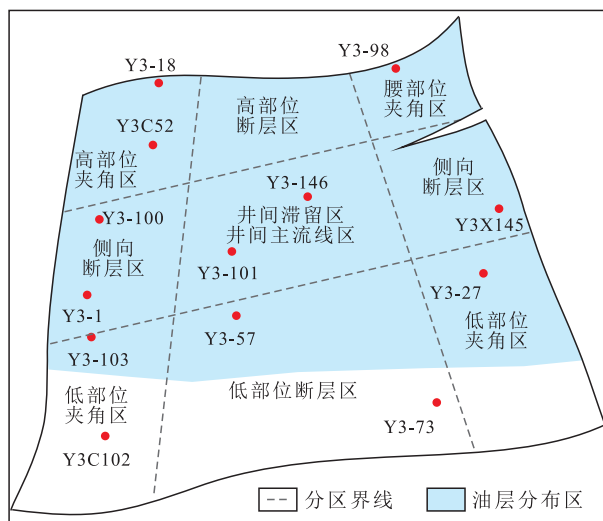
Y3-18
Y3-98
腰部位
夹角区
高部位
断层区
Y3C52
高部位
夹角区
侧向
断层区
Y3-146
Y3-100
井间滞留区
井间主流线区
Y3X145
侧向
断层区
Y3-101
Y3-27
Y3-1
Y3-57
低部位
夹角区
Y3-103
低部位
夹角区
低部位断层区
Y3-73
Y3C102
分区界线
油层分布区